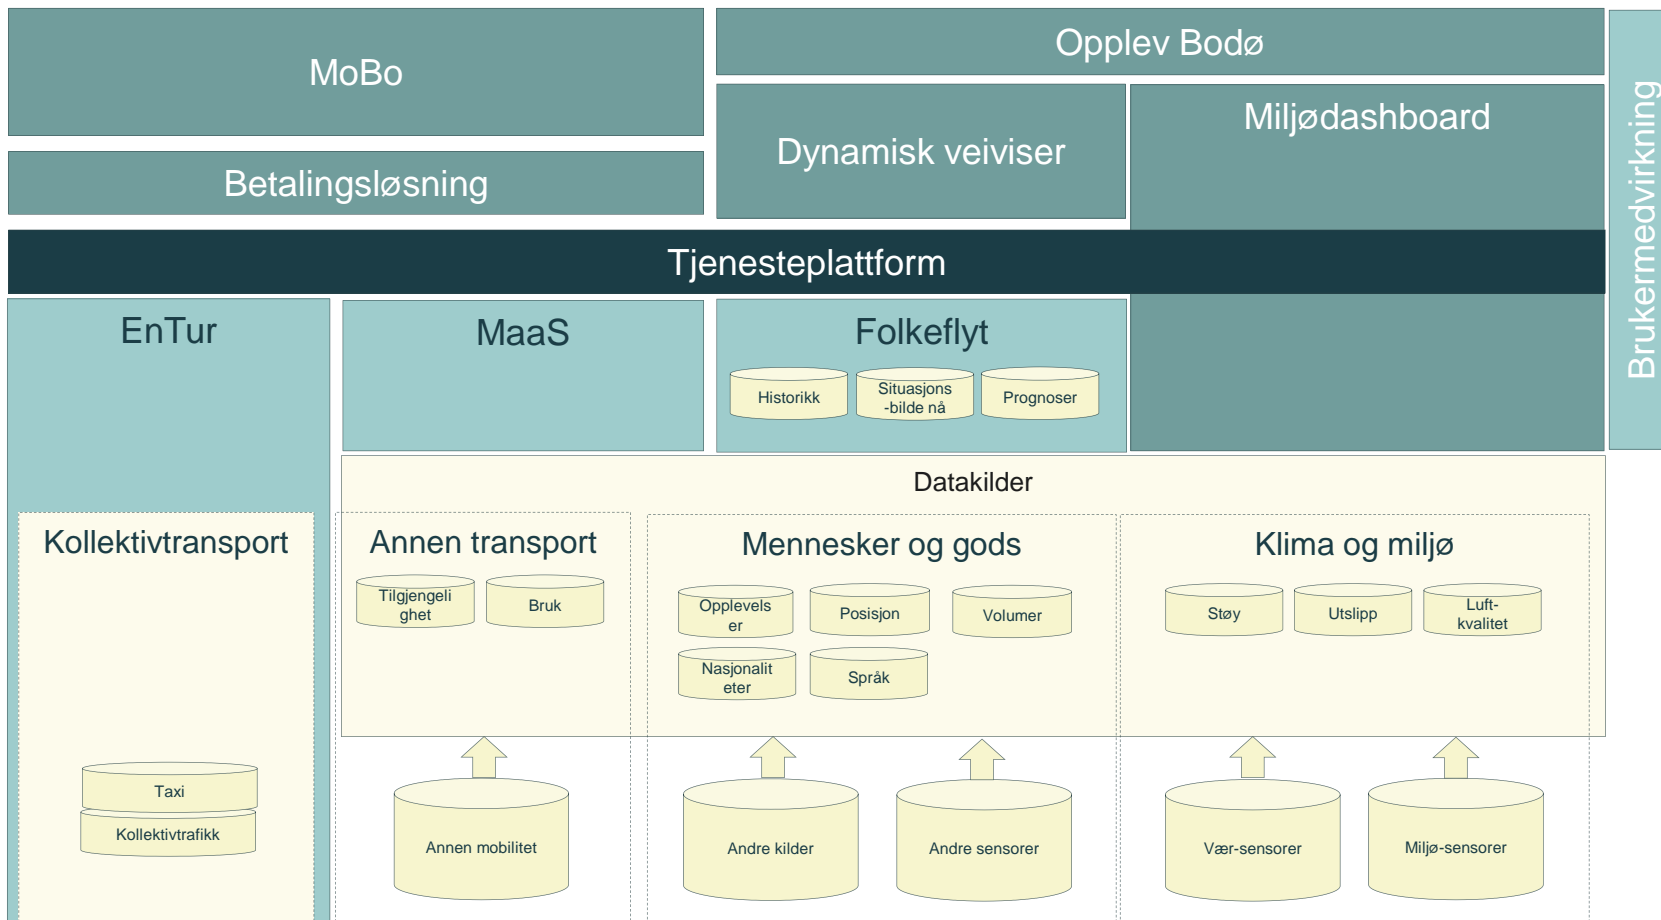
MoBo

Betalingsløsning

Opplev Bodø

Dynamisk veiviser

Miljødashboard

Brukermedvirkning

Tjenesteplattform

EnTur

MaaS

Folkeflyt

Historikk

Situasjons -bilde nå

Prognoser

Datakilder

Kollektivtransport

Annen transport

Tilgjengelighet

Bruk

Mennesker og gods

Opplevelser

Posisjon

Volumer

Nasjonaliteter

Språk

Klima og miljø

Støy

Utslipp

Luft-kvalitet

Taxi

Kollektivtrafikk

Annen mobilitet

Andre kilder

Andre sensorer

Vær-sensorer

Miljø-sensorer